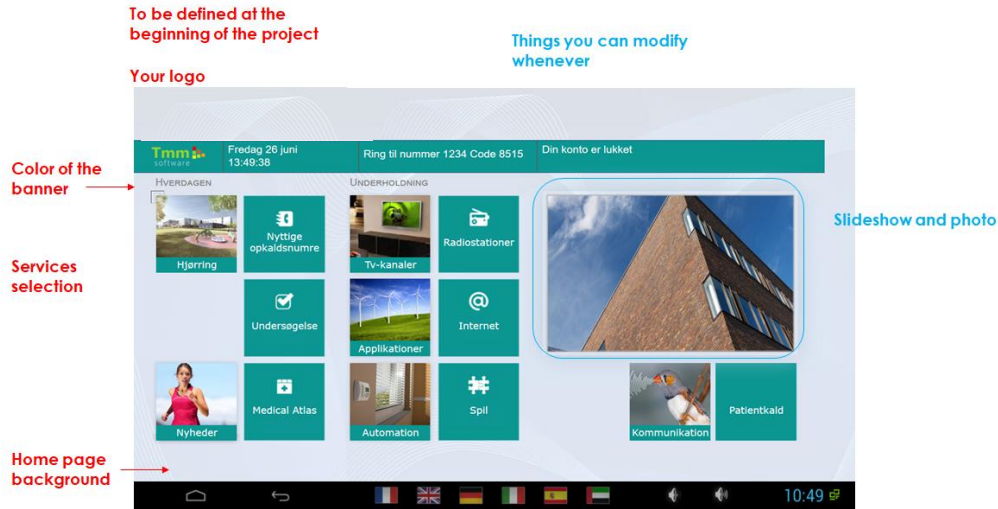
To be defined at the beginning of the project

Things you can modify whenever

Your logo

Tmm software

Fredag 26 juni 13:49:38

Ring til nummer 1234 Code 8515

Din konto er lukket

Color of the banner

HVERDAGEN

UNDERHOLDNING

Slideshow and photo

Services selection

Hjørring

Nyttige opkaldsnumre

Tv-kanaler

Radiostationer

Undersøgelse

Applikationer

Internet

Nyheder

Medical Atlas

Automation

Spil

Kommunikation

Patientkald

Home page background

10:49